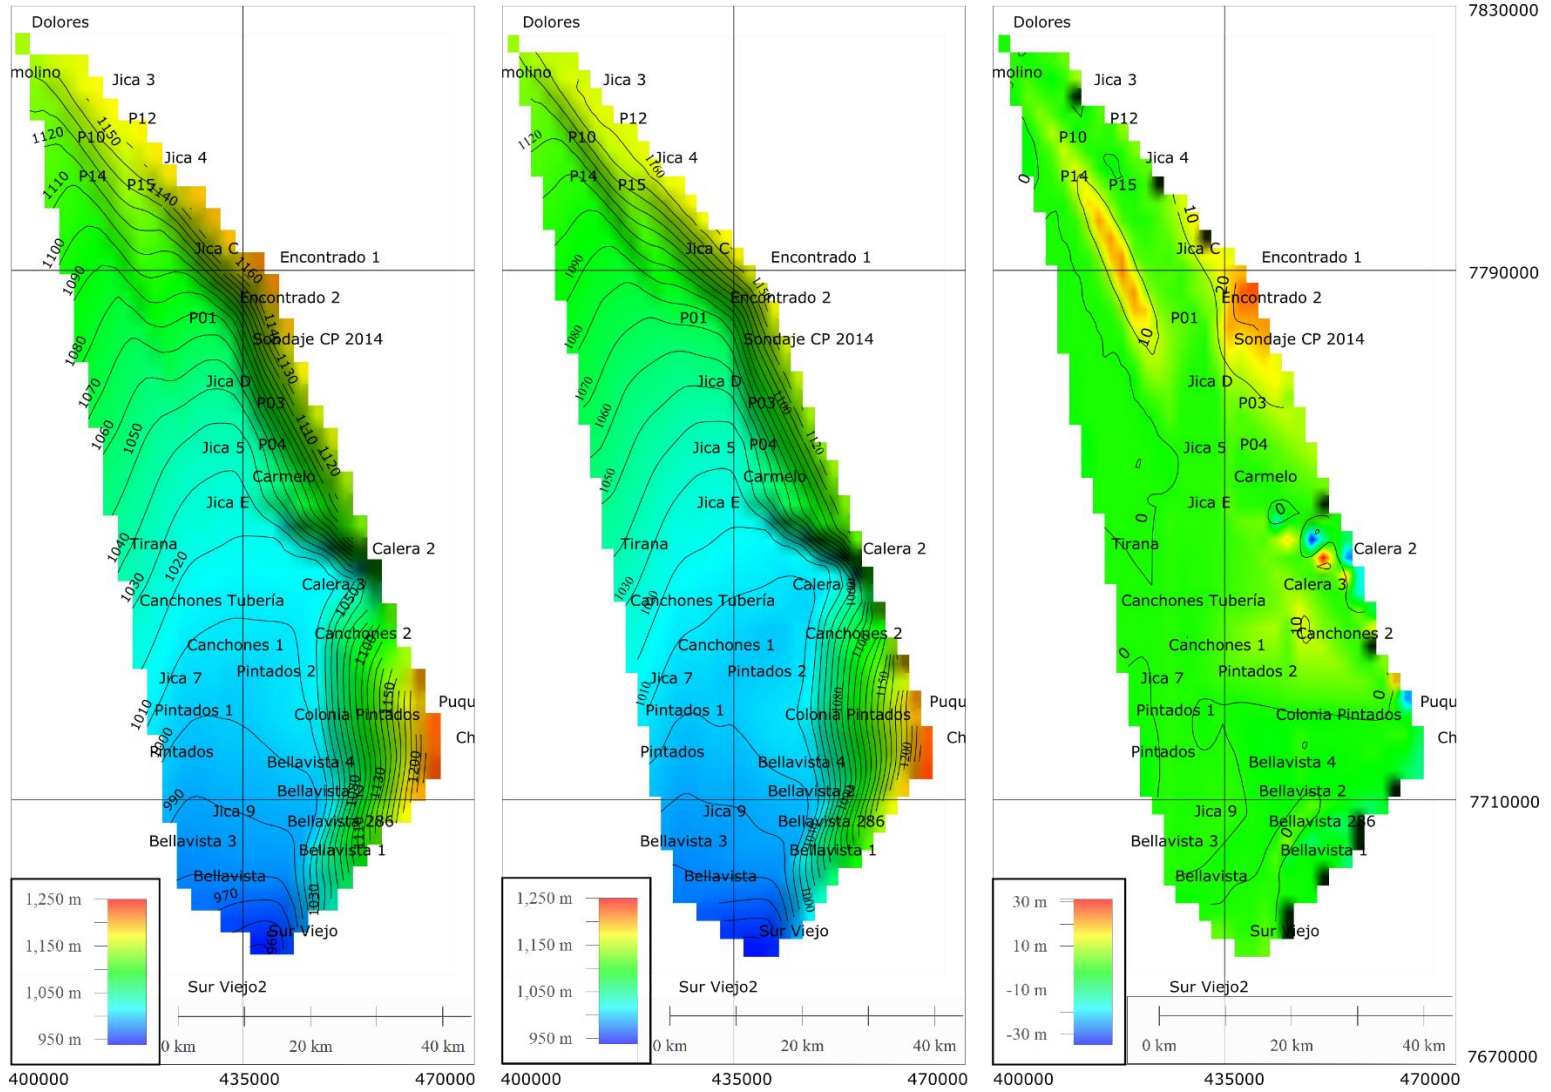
Dolores
molino
Jica 3
P12
P10
1120
1150
Jica 4
1110
P14
P15
1140
1100
Jica C
Encontrado 1
1150
1090
Encontrado 2
P01
1140
Sondaje CP 2014
1080
1130
Jica D
1070
P03
1060
1050
1110
Jica 5
P04
1120
Carmelo
Jica E
1040
Tirana
1020
Calera 2
1030
Calera 3
Canchones Tubería
1050
Canchones 2
Canchones 1
1100
Jica 7
Pintados 2
1150
Puqu
1010
Pintados 1
Colonia Pintados
Ch
1000
Pintados
1200
Bellavista 4
Bellavista 2
990
1130
Jica 9
Bellavista 286
Bellavista 3
Bellavista 1
Bellavista
970
1030
Sur Viejo
960
Sur Viejo2
1,250 m
1,150 m
1,050 m
950 m
0 km
20 km
40 km

Dolores
molino
Jica 3
P12
1120
P10
Jica 4
1160
P14
P15
Jica C
Encontrado 1
1090
1150
Encontrado 2
P01
1080
Sondaje CP 2014
1070
Jica D
P03
1100
1060
1120
Jica 5
P04
1050
Carmelo
Jica E
Tirana
Calera 2
1030
Calera 3
Canchones Tubería
1020
1060
Canchones 1
Canchones 2
1100
1010
Jica 7
Pintados 2
1150
Puqu
Pintados 1
1080
Colonia Pintados
Ch
Pintados
1200
Bellavista 4
Bellavista 2
Jica 9
1050
Bellavista 286
Bellavista 3
Bellavista 1
Bellavista
1000
Sur Viejo
Sur Viejo2
1,250 m
1,150 m
1,050 m
950 m
0 km
20 km
40 km

Dolores
molino
Jica 3
P12
P10
Jica 4
0
P14
P15
10
Jica C
Encontrado 1
20
Encontrado 2
P01
10
Sondaje CP 2014
Jica D
P03
Jica 5
P04
Carmelo
Jica E
0
0
Calera 2
Tirana
Calera 3
Canchones Tubería
0
Canchones 2
0
Canchones 1
Jica 7
Pintados 2
0
Puqu
Pintados 1
Colonia Pintados
Ch
Pintados
0
Bellavista 4
Bellavista 2
Jica 9
Bellavista 286
0
Bellavista 3
Bellavista 1
Bellavista
Sur Viejo
Sur Viejo2
30 m
10 m
-10 m
-30 m
0 km
20 km
40 km

7830000
7790000
7710000
7670000
400000
435000
470000
400000
435000
470000
400000
435000
470000